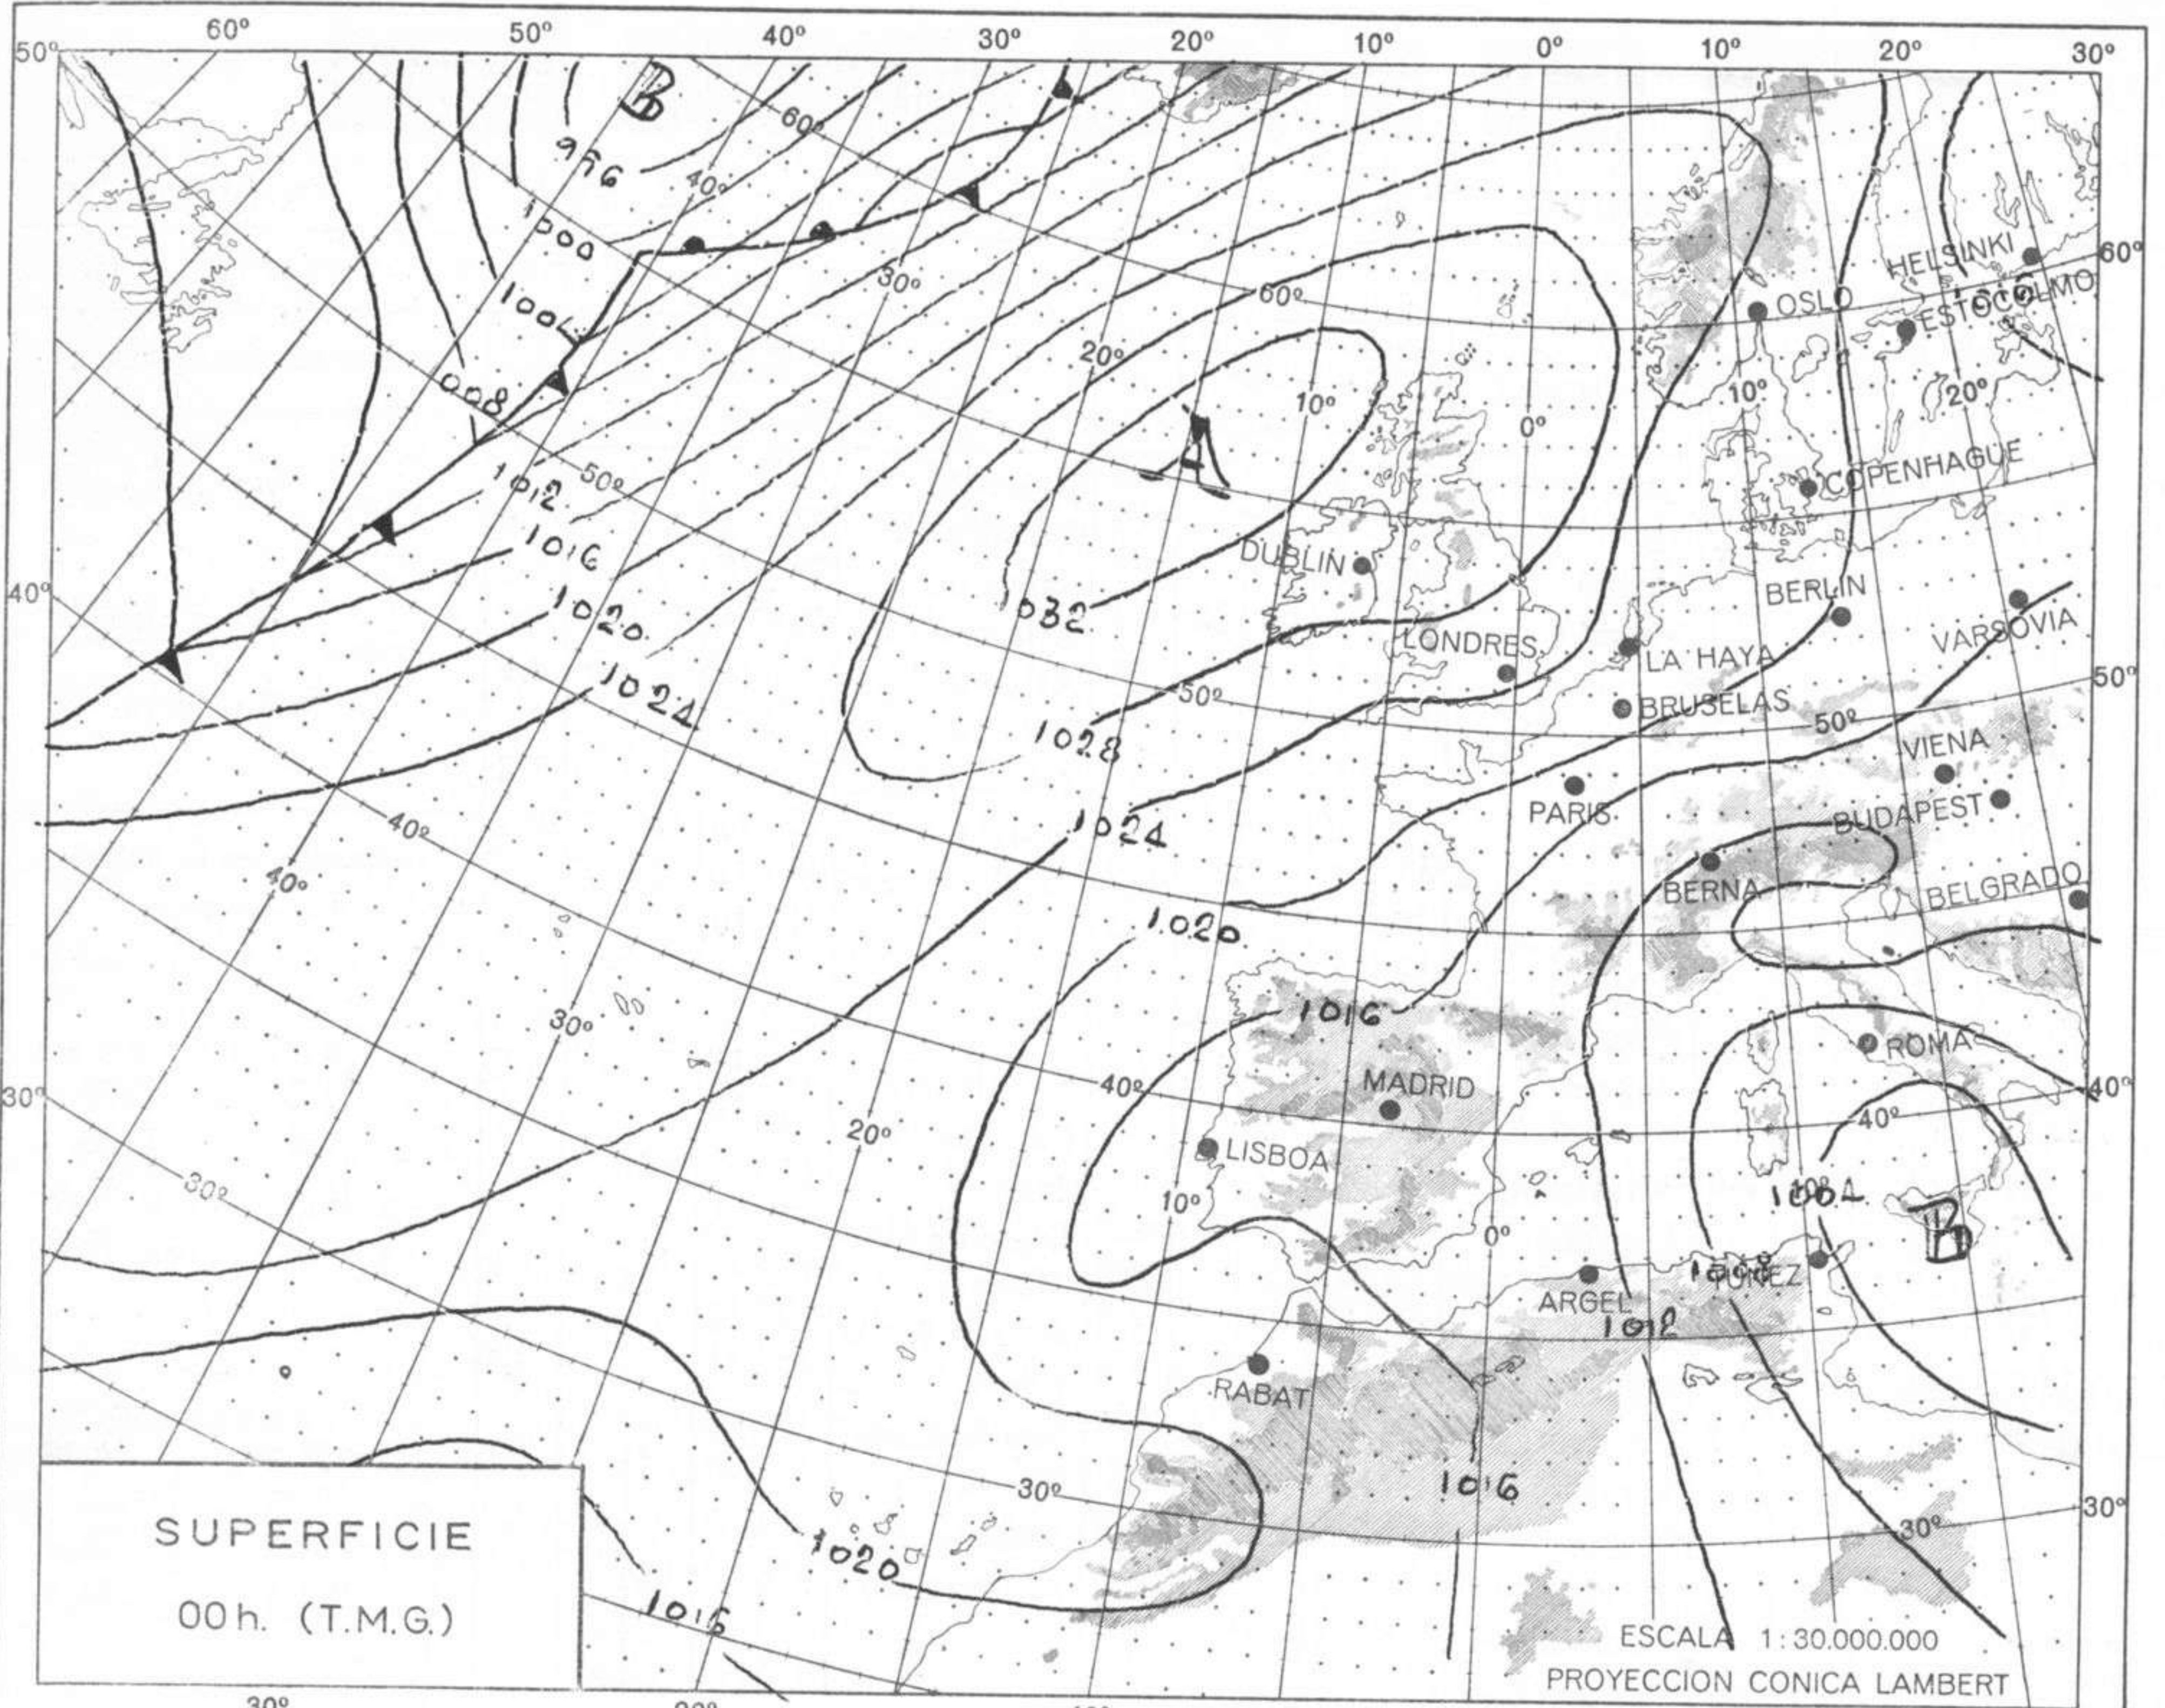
60º 50º 40º 30º 20º 10º 0º 10º 20º 30º

50º

B

996

60º

40º

1000

1004

1008

30º

60º

20º

10º

0º

A

1012

50º

1016

1020

1024

1032

1028

1024

1020

1016

1012

1016

1020

1016

1004

1008

B

40º

40º

40º

30º

30º

20º

10º

0º

50º

40º

30º

30º

30º

HELSINKI

ESTOCOLMO

OSLO

10º

20º

COPENHAGUE

DUBLIN

BERLIN

VARSOVIA

LONDRES

LA HAYA

BRUSELAS

50º

VIENA

PARIS

BUDAPEST

BERNA

BELGRADO

ROMA

MADRID

LISBOA

ARGEL

TUNEZ

RABAT

60º

50º

40º

30º

40º

30º

SUPERFICIE

00h. (T.M.G.)

ESCALA 1:30.000.000

PROYECCION CONICA LAMBERT